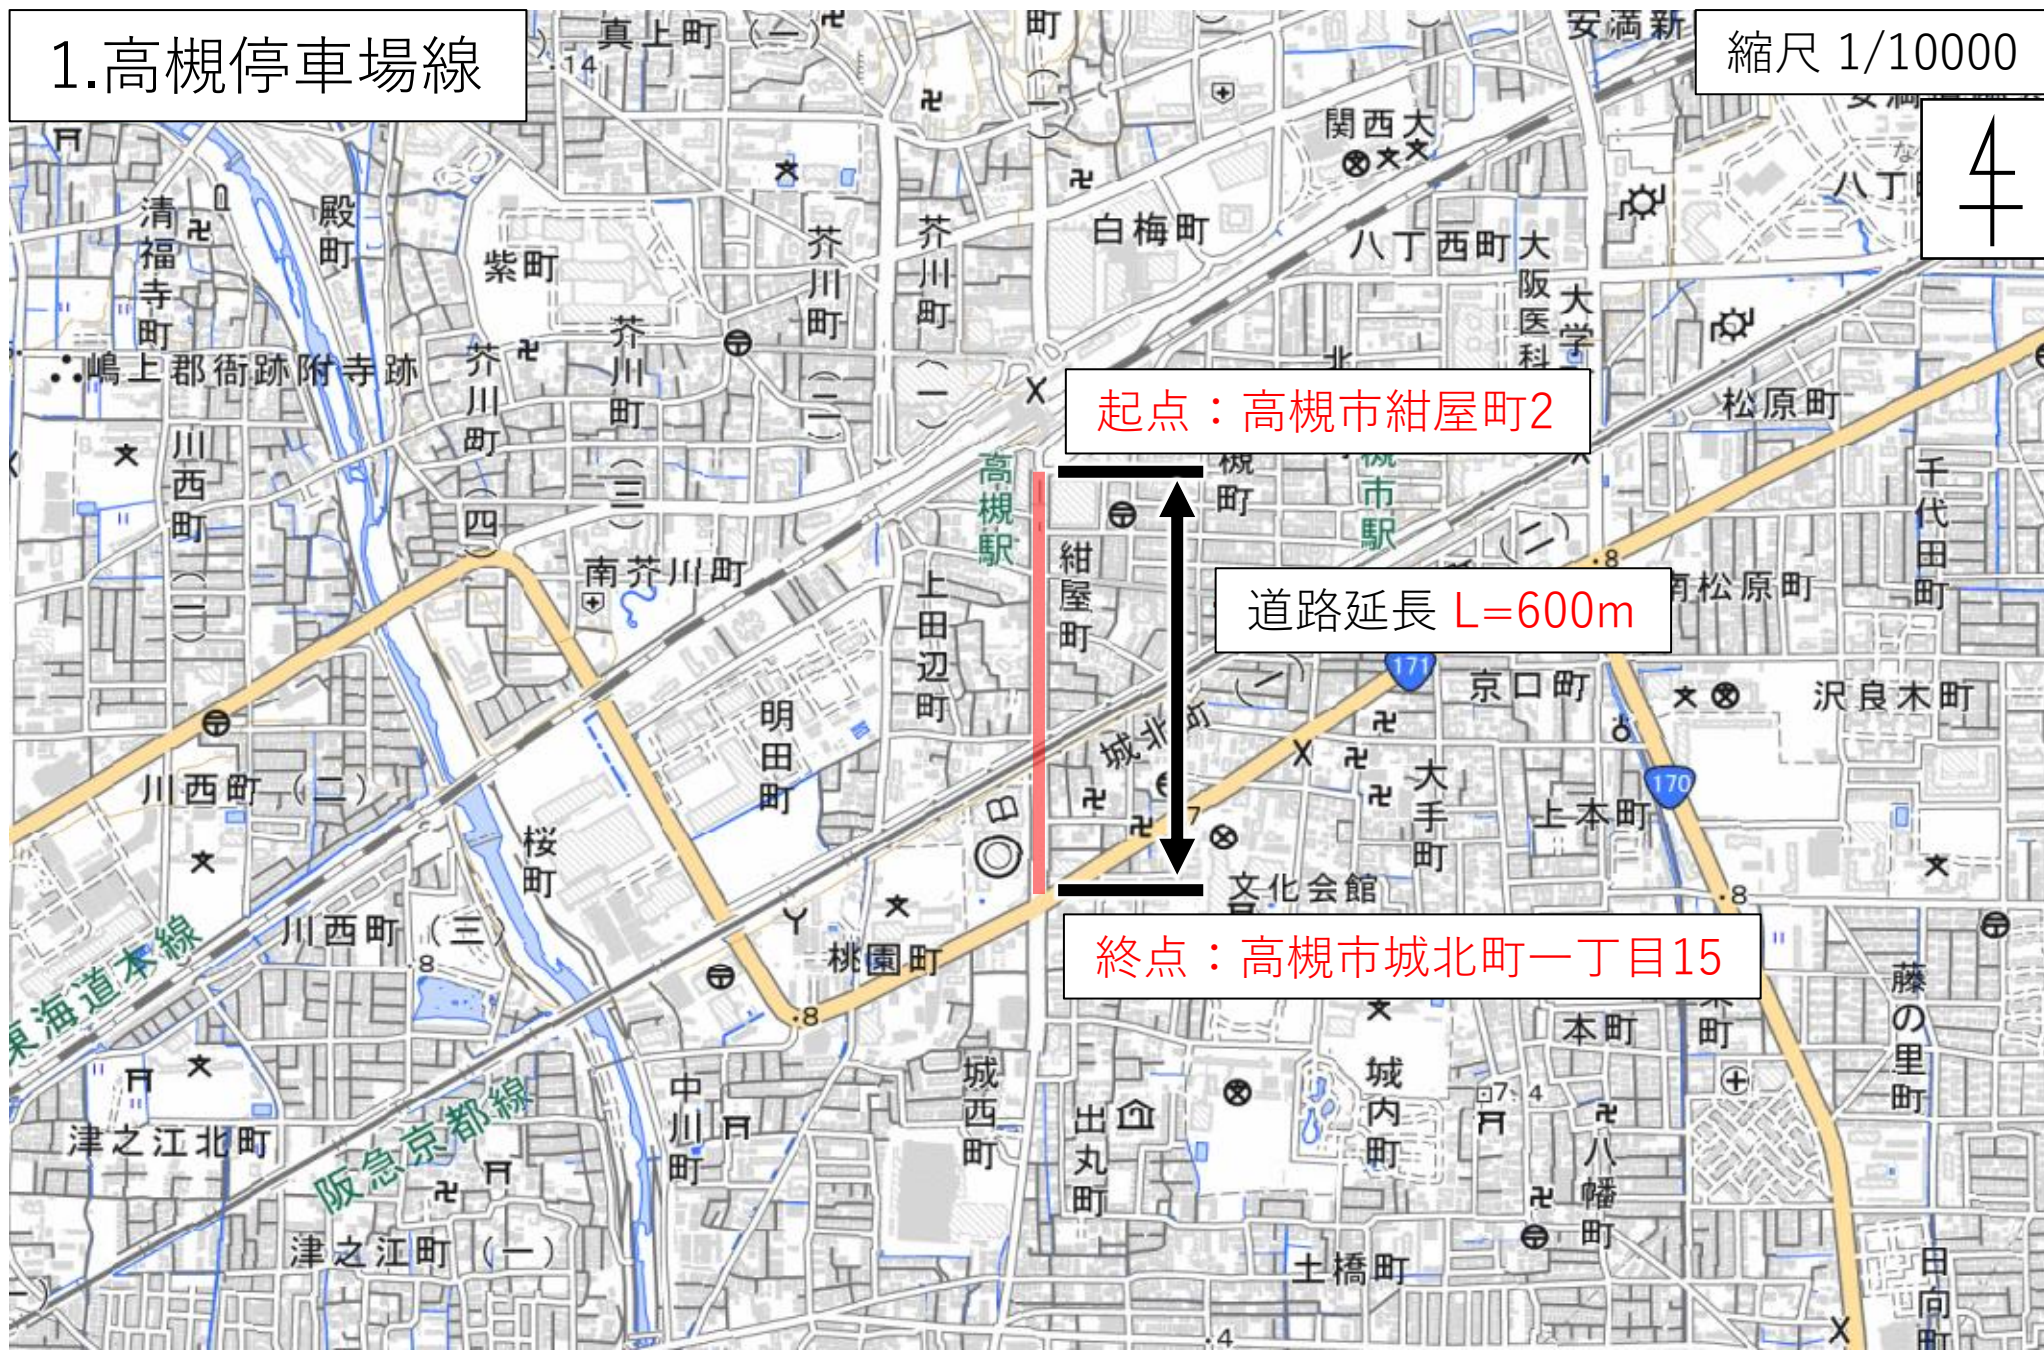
1.高槻停車場線

縮尺 1/10000

起点：高槻市紺屋町2

道路延長 L=600m

終点：高槻市城北町一丁目15

真上町
安満新
関西大
白梅町
八丁西町
大阪医科
大学
八丁
清福寺町
殿町
紫町
芥川町
芥川町
芥川町
嶋上郡衙跡附寺跡
芥川町
川西町
南芥川町
高槻駅
紺屋町
高槻町
高槻市駅
松原町
千代田町
南松原町
上田辺町
明田町
京口町
沢良木町
城北町
大手町
上本町
川西町（二）
桜町
文化会館
川西町（三）
桃園町
本町
藤の里町
東海道本線
阪急京都線
中川町
城西町
出丸町
城内町
八幡町
津之江北町
津之江町（一）
土橋町
日向町
171
170